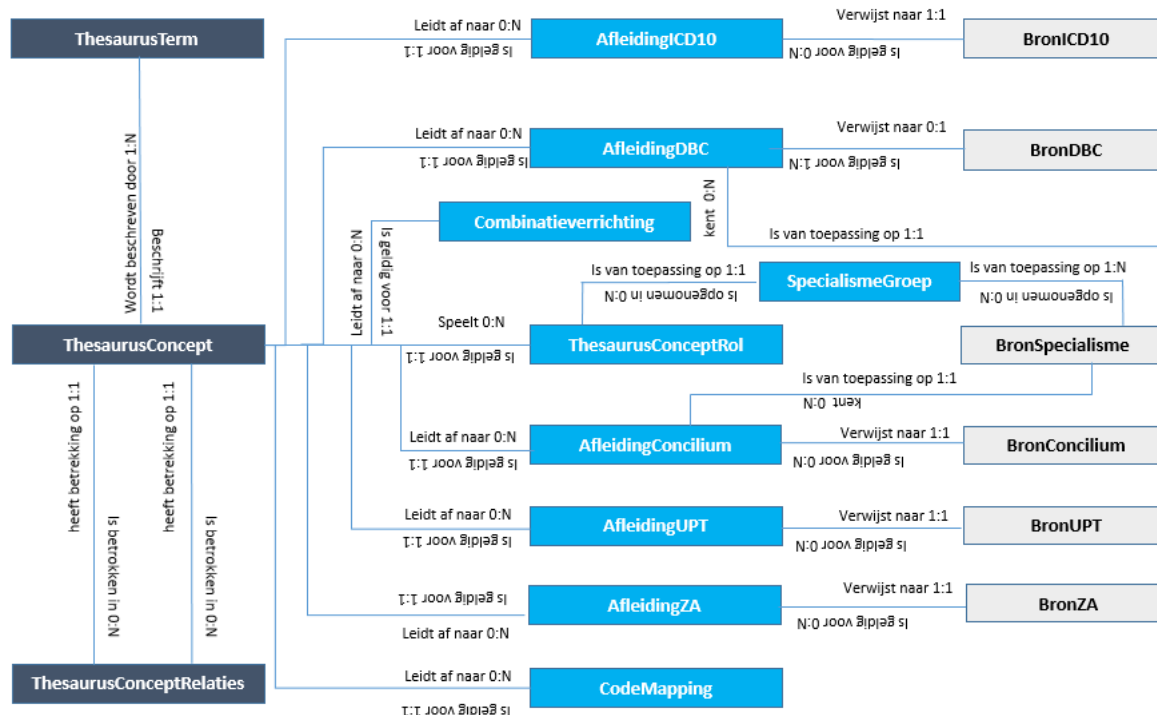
ThesaurusTerm

Wordt beschreven door 1:N

Beschrijft 1:1

ThesaurusConcept

heeft betrekking op 1:1

Is betrokken in 0:N

heeft betrekking op 1:1

Is betrokken in 0:N

ThesaurusConceptRelaties

Leidt af naar 0:N

Is geldig voor 1:1

AfleidingICD10

Verwijst naar 1:1

Is geldig voor 0:N

BronICD10

Leidt af naar 0:N

Is geldig voor 1:1

AfleidingDBC

Verwijst naar 0:1

Is geldig voor 1:N

BronDBC

kent 0:N

Is van toepassing op 1:1

Combinatieverrichting

Leidt af naar 0:N

Is geldig voor 1:1

Is van toepassing op 1:1

Is opgenomen in 0:N

SpecialismeGroep

Is van toepassing op 1:N

Is opgenomen in 0:N

Speelt 0:N

Is geldig voor 1:1

ThesaurusConceptRol

BronSpecialisme

Is van toepassing op 1:1

kent 0:N

Leidt af naar 0:N

Is geldig voor 1:1

AfleidingConcilium

Verwijst naar 1:1

Is geldig voor 0:N

BronConcilium

Leidt af naar 0:N

Is geldig voor 1:1

AfleidingUPT

Verwijst naar 1:1

Is geldig voor 0:N

BronUPT

Is geldig voor 1:1

Leidt af naar 0:N

AfleidingZA

Verwijst naar 1:1

Is geldig voor 0:N

BronZA

Leidt af naar 0:N

Is geldig voor 1:1

CodeMapping